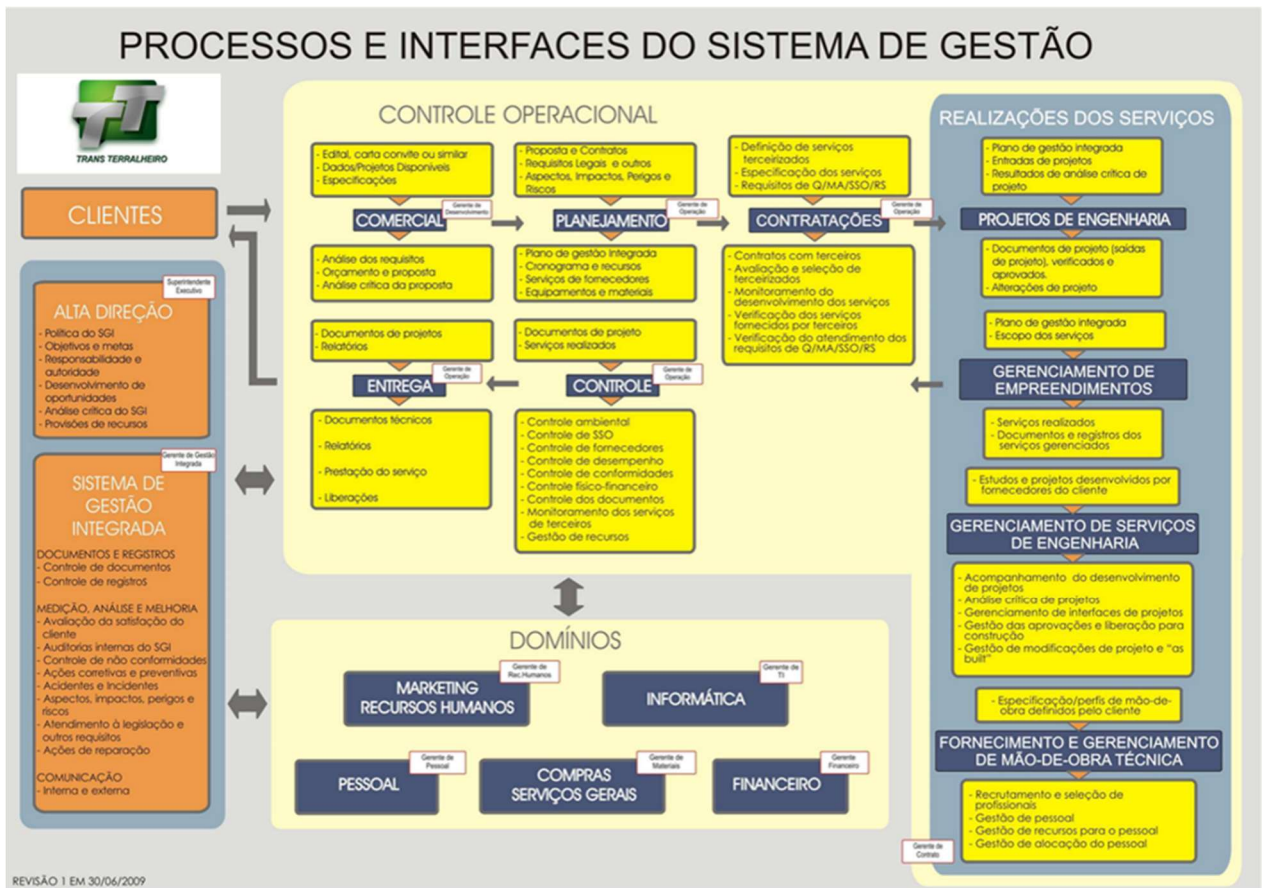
PROCESSOS E INTERFACES DO SISTEMA DE GESTÃO

TRANS TERRALHEIRO

CLIENTES

Superintendente Executivo

ALTA DIREÇÃO
- Política do SGI
- Objetivos e metas
- Responsabilidade e autoridade
- Desenvolvimento de oportunidades
- Análise crítica do SGI
- Provisões de recursos

Gerente de Gestão Integrada

SISTEMA DE GESTÃO INTEGRADA
DOCUMENTOS E REGISTROS
- Controle de documentos
- Controle de registros
MEDIÇÃO, ANÁLISE E MELHORIA
- Avaliação da satisfação do cliente
- Auditorias internas do SGI
- Controle de não conformidades
- Ações corretivas e preventivas
- Acidentes e Incidentes
- Aspectos, impactos, perigos e riscos
- Atendimento à legislação e outros requisitos
- Ações de reparação
COMUNICAÇÃO
- Interna e externa

CONTROLE OPERACIONAL

- Edital, carta convite ou similar
- Dados/Projetos Disponíveis
- Especificações

Gerente de Desenvolvimento
COMERCIAL

- Análise dos requisitos
- Orçamento e proposta
- Análise crítica da proposta

- Proposta e Contratos
- Requisitos Legais e outros
- Aspectos, Impactos, Perigos e Riscos

PLANEJAMENTO
Gerente de Operação

- Plano de gestão integrada
- Cronograma e recursos
- Serviços de fornecedores
- Equipamentos e materiais

- Definição de serviços terceirizados
- Especificação dos serviços
- Requisitos de Q/MA/SSO/RS

CONTRATAÇÕES
Gerente de Operação

- Contratos com terceiros
- Avaliação e seleção de terceirizados
- Monitoramento do desenvolvimento dos serviços
- Verificação dos serviços fornecidos por terceiros
- Verificação do atendimento dos requisitos de Q/MA/SSO/RS

- Documentos de projetos
- Relatórios

Gerente de Operação
ENTREGA

- Documentos técnicos
- Relatórios
- Prestação do serviço
- Liberações

- Documentos de projeto
- Serviços realizados

Gerente de Operação
CONTROLE

- Controle ambiental
- Controle de SSO
- Controle de fornecedores
- Controle de desempenho
- Controle de conformidades
- Controle físico-financeiro
- Controle dos documentos
- Monitoramento dos serviços de terceiros
- Gestão de recursos

DOMÍNIOS

Gerente de Rec.Humanos
MARKETING RECURSOS HUMANOS

Gerente de TI
INFORMÁTICA

Gerente de Pessoal
PESSOAL

Gerente de Materiais
COMPRAS SERVIÇOS GERAIS

Gerente Financeiro
FINANCEIRO

REALIZAÇÕES DOS SERVIÇOS

- Plano de gestão integrada
- Entradas de projetos
- Resultados de análise crítica de projeto

PROJETOS DE ENGENHARIA

- Documentos de projeto (saídas de projeto), verificados e aprovados.
- Alterações de projeto

- Plano de gestão integrada
- Escopo dos serviços

GERENCIAMENTO DE EMPREENDIMENTOS

- Serviços realizados
- Documentos e registros dos serviços gerenciados

- Estudos e projetos desenvolvidos por fornecedores do cliente

GERENCIAMENTO DE SERVIÇOS DE ENGENHARIA

- Acompanhamento do desenvolvimento de projetos
- Análise crítica de projetos
- Gerenciamento de interfaces de projetos
- Gestão das aprovações e liberação para construção
- Gestão de modificações de projeto e "as built"

- Especificação/perfis de mão-de-obra definidos pelo cliente

FORNECIMENTO E GERENCIAMENTO DE MÃO-DE-OBRA TÉCNICA

- Recrutamento e seleção de profissionais
- Gestão de pessoal
- Gestão de recursos para o pessoal
- Gestão de alocação do pessoal

Gerente de Contrato

REVISÃO 1 EM 30/06/2009